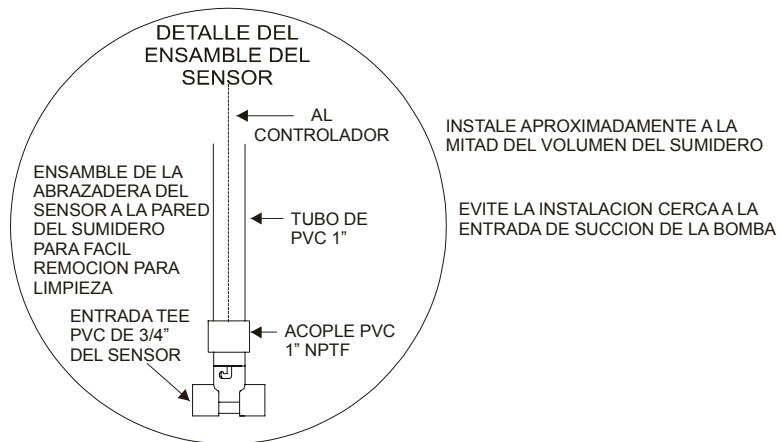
DETALLE DEL ENSAMBLE DEL SENSOR

AL CONTROLADOR

ENSAMBLE DE LA ABRAZADERA DEL SENSOR A LA PARED DEL SUMIDERO PARA FACIL REMOCION PARA LIMPIEZA

TUBO DE PVC 1"

ENTRADA TEE PVC DE 3/4" DEL SENSOR

ACOPLE PVC 1" NPTF

INSTALE APROXIMADAMENTE A LA MITAD DEL VOLUMEN DEL SUMIDERO

EVITE LA INSTALACION CERCA A LA ENTRADA DE SUCCION DE LA BOMBA